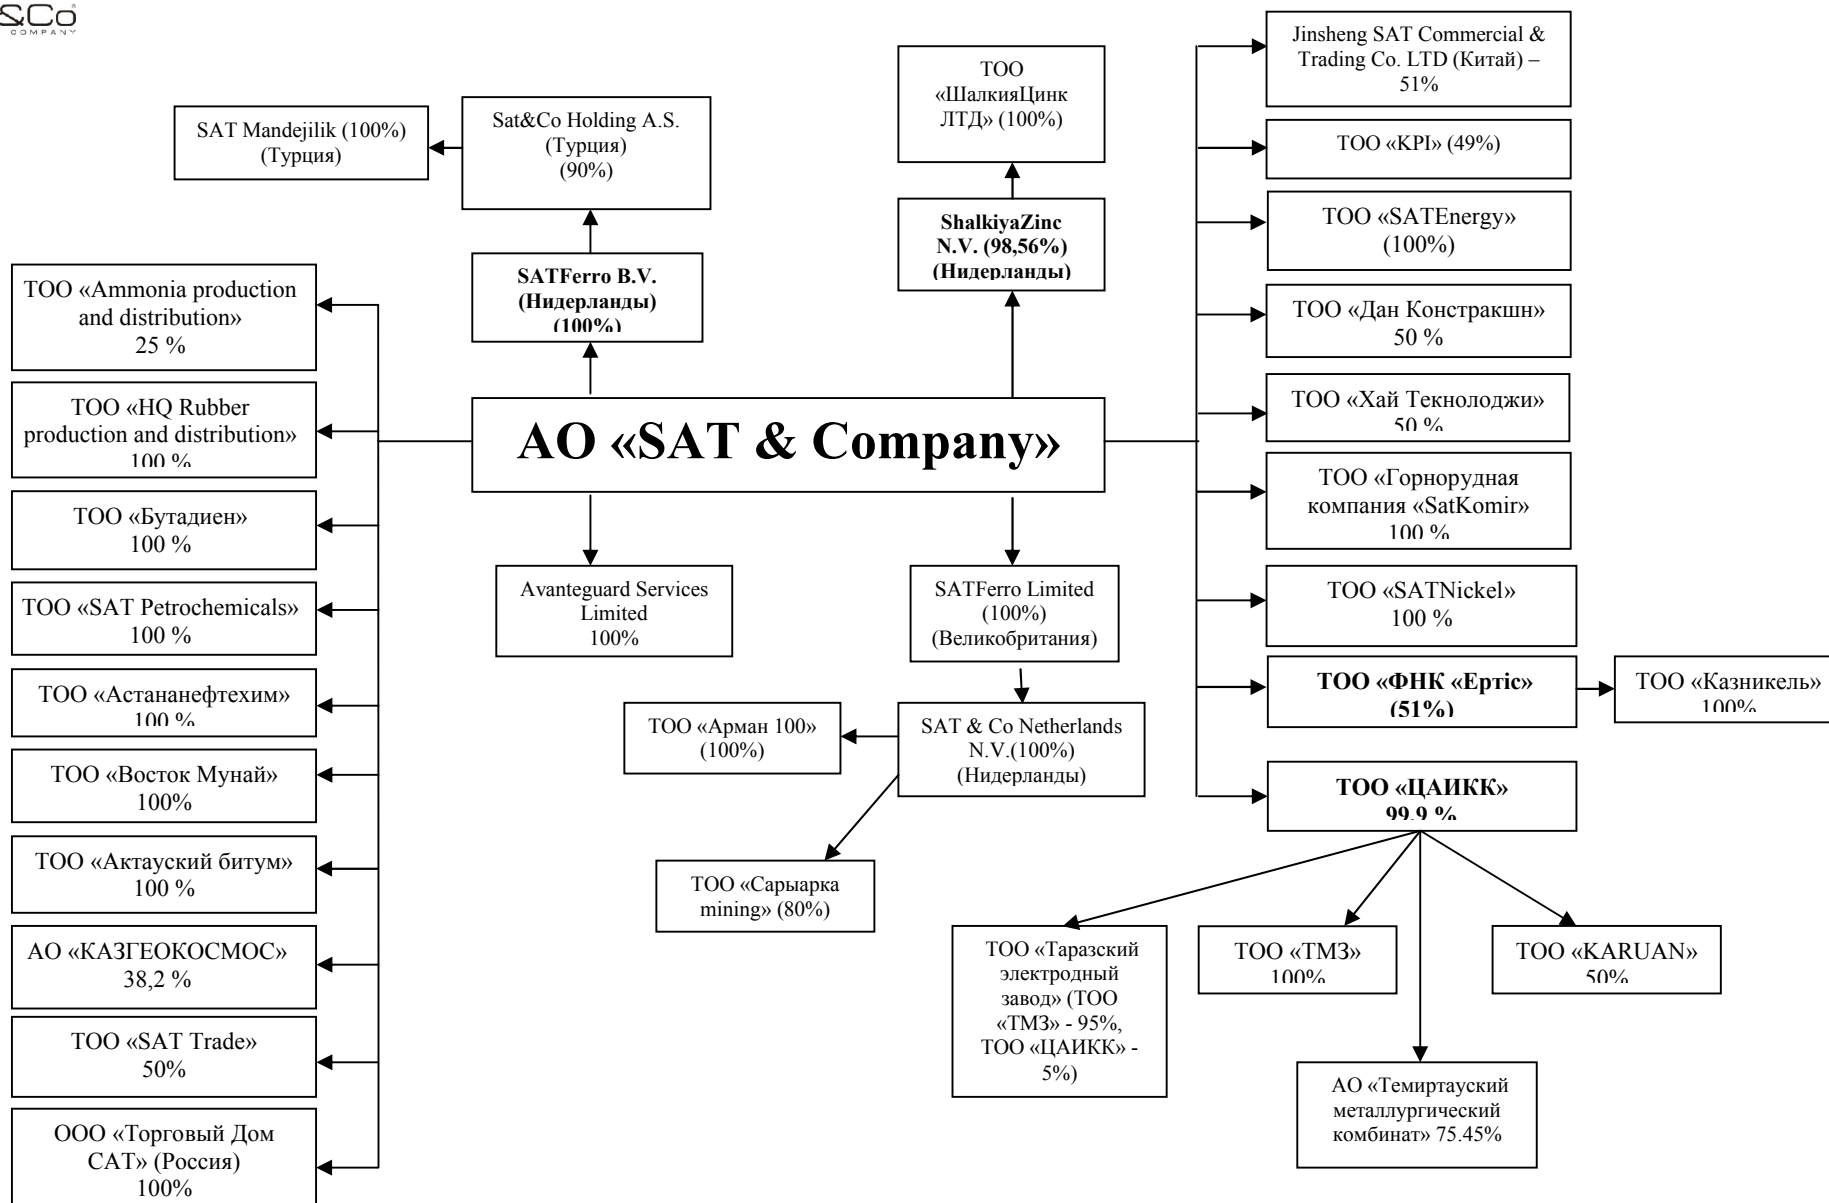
&Co COMPANY

SAT Mandejilik (100%) (Турция)

Sat&Co Holding A.S. (Турция) (90%)

SATFerro B.V. (Нидерланды) (100%)

ТОО «ШалкияЦинк ЛТД» (100%)

ShalkiyaZinc N.V. (98,56%) (Нидерланды)

Jinsheng SAT Commercial & Trading Co. LTD (Китай) – 51%

ТОО «KPI» (49%)

ТОО «SATEnergy» (100%)

ТОО «Дан Констракшн» 50 %

ТОО «Хай Текнолоджи» 50 %

ТОО «Горнорудная компания «SatKomir» 100 %

ТОО «SATNickel» 100 %

ТОО «ФНК «Ертіс» (51%)

ТОО «Казникель» 100%

ТОО «ЦАИКК» 99,9 %

ТОО «Ammonia production and distribution» 25 %

ТОО «HQ Rubber production and distribution» 100 %

ТОО «Бутадиен» 100 %

ТОО «SAT Petrochemicals» 100 %

ТОО «Астананефтехим» 100 %

ТОО «Восток Мунай» 100%

ТОО «Актауский битум» 100 %

АО «КАЗГЕОКОСМОС» 38,2 %

ТОО «SAT Trade» 50%

ООО «Торговый Дом САТ» (Россия) 100%

АО «SAT & Company»

Avanteguard Services Limited 100%

SATFerro Limited (100%) (Великобритания)

ТОО «Арман 100» (100%)

SAT & Co Netherlands N.V.(100%) (Нидерланды)

ТОО «Сарыарка mining» (80%)

ТОО «Таразский электродный завод» (ТОО «ТМЗ» - 95%, ТОО «ЦАИКК» - 5%)

ТОО «ТМЗ» 100%

ТОО «KARUAN» 50%

АО «Темиртауский металлургический комбинат» 75.45%